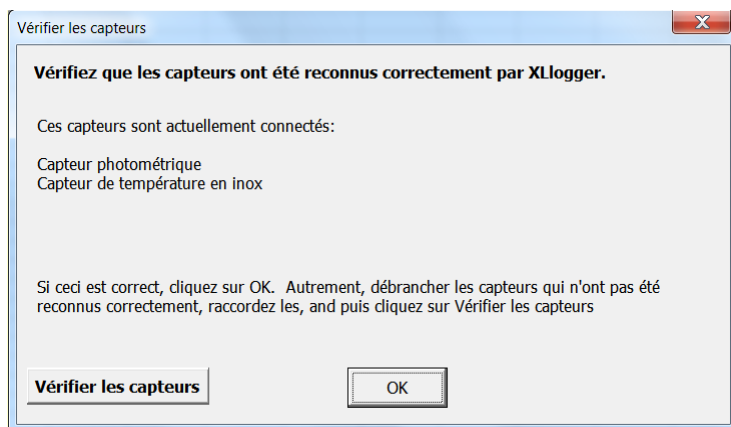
Vérifier les capteurs

Vérifiez que les capteurs ont été reconnus correctement par XLlogger.

Ces capteurs sont actuellement connectés:

Capteur photométrique
Capteur de température en inox

Si ceci est correct, cliquez sur OK. Autrement, débrancher les capteurs qui n'ont pas été reconnus correctement, raccordez les, and puis cliquez sur Vérifier les capteurs

Vérifier les capteurs

OK